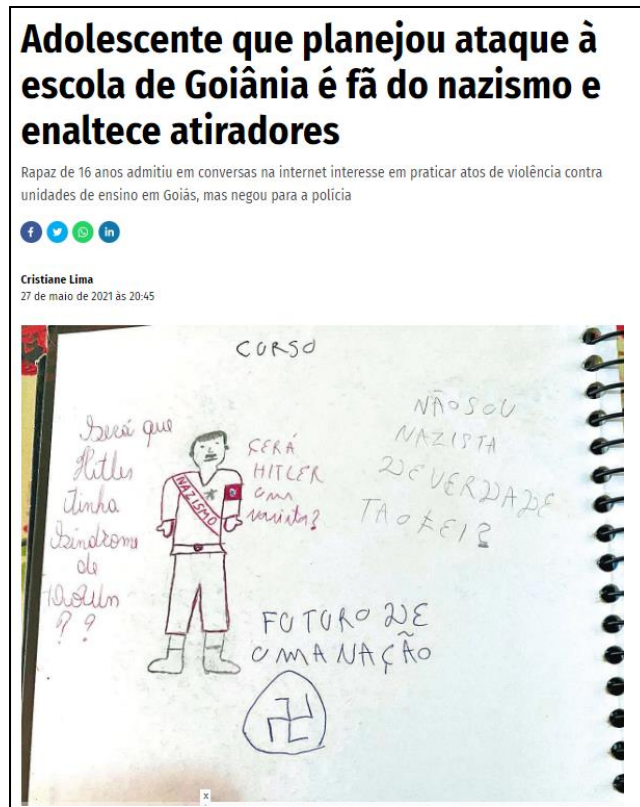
Adolescente que planejou ataque à escola de Goiânia é fã do nazismo e enaltece atiradores

Rapaz de 16 anos admitiu em conversas na internet interesse em praticar atos de violência contra unidades de ensino em Goiás, mas negou para a polícia

Cristiane Lima
27 de maio de 2021 às 20:45

CURSO

Será que Hitler tinha Sindrome de Down ??

SERÁ HITLER um nazista?

NAZISMO

NÃO SOU NAZISTA DE VERDADE TÃO OK ?

FUTURO DE UMA NAÇÃO